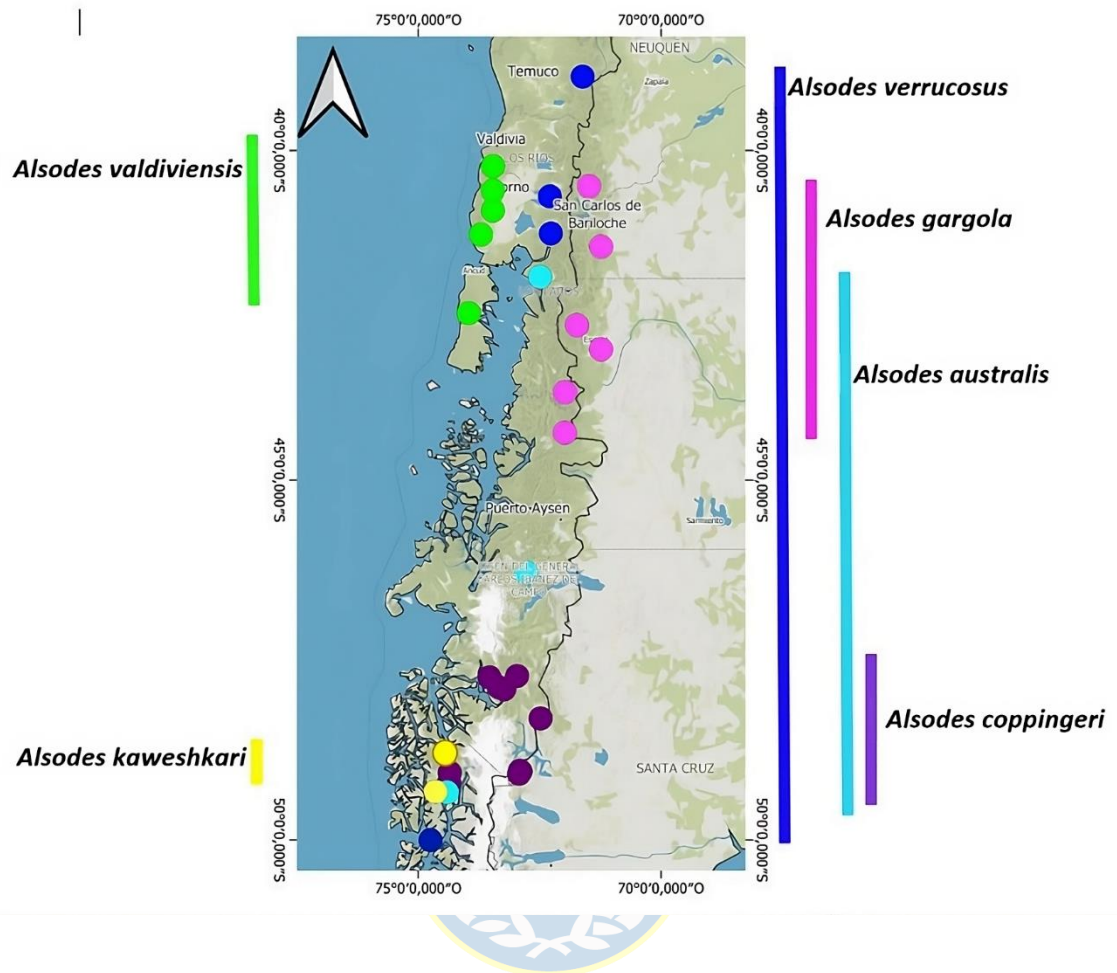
75°0'0,000"O
70°0'0,000"O

NEUQUÉN
Temuco
Zapala
Valdivia
LOS RÍOS
orno
San Carlos de Bariloche
Ancud
Puerto Aysen
Sarmiento
SANTA CRUZ

40°0'0,000"S
45°0'0,000"S
50°0'0,000"S

75°0'0,000"O
70°0'0,000"O

Alsodes valdiviensis
Alsodes verrucosus
Alsodes gargola
Alsodes australis
Alsodes coppingeri
Alsodes kaweshkari